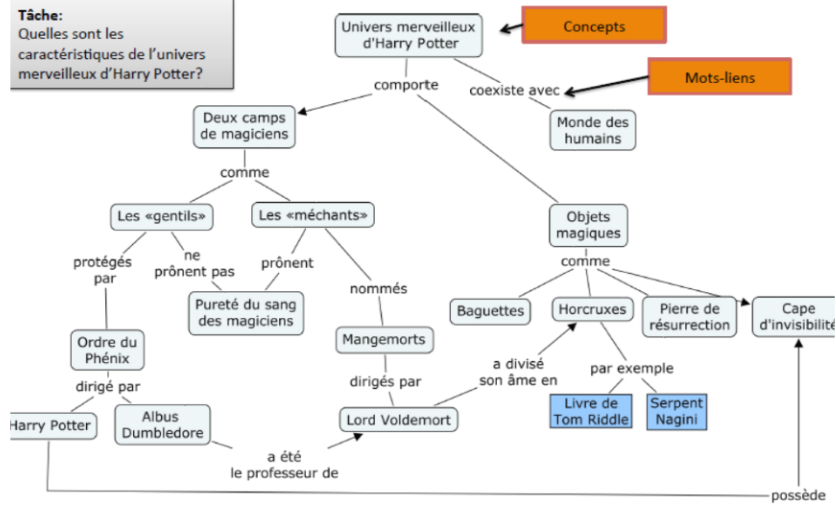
Tâche:
Quelles sont les caractéristiques de l'univers merveilleux d'Harry Potter?

Univers merveilleux d'Harry Potter

Concepts

Mots-liens

comporte

coexiste avec

Monde des humains

Deux camps de magiciens

comme

Les «gentils»

Les «méchants»

protégés par

ne prônent pas

prônent

Pureté du sang des magiciens

nommés

Ordre du Phénix

dirigé par

Harry Potter

Albus Dumbledore

a été le professeur de

Mangemorts

dirigés par

Lord Voldemort

a divisé son âme en

Objets magiques

comme

Baguettes

Horcruxes

Pierre de résurrection

Cape d'invisibilité

par exemple

Livre de Tom Riddle

Serpent Nagini

possède